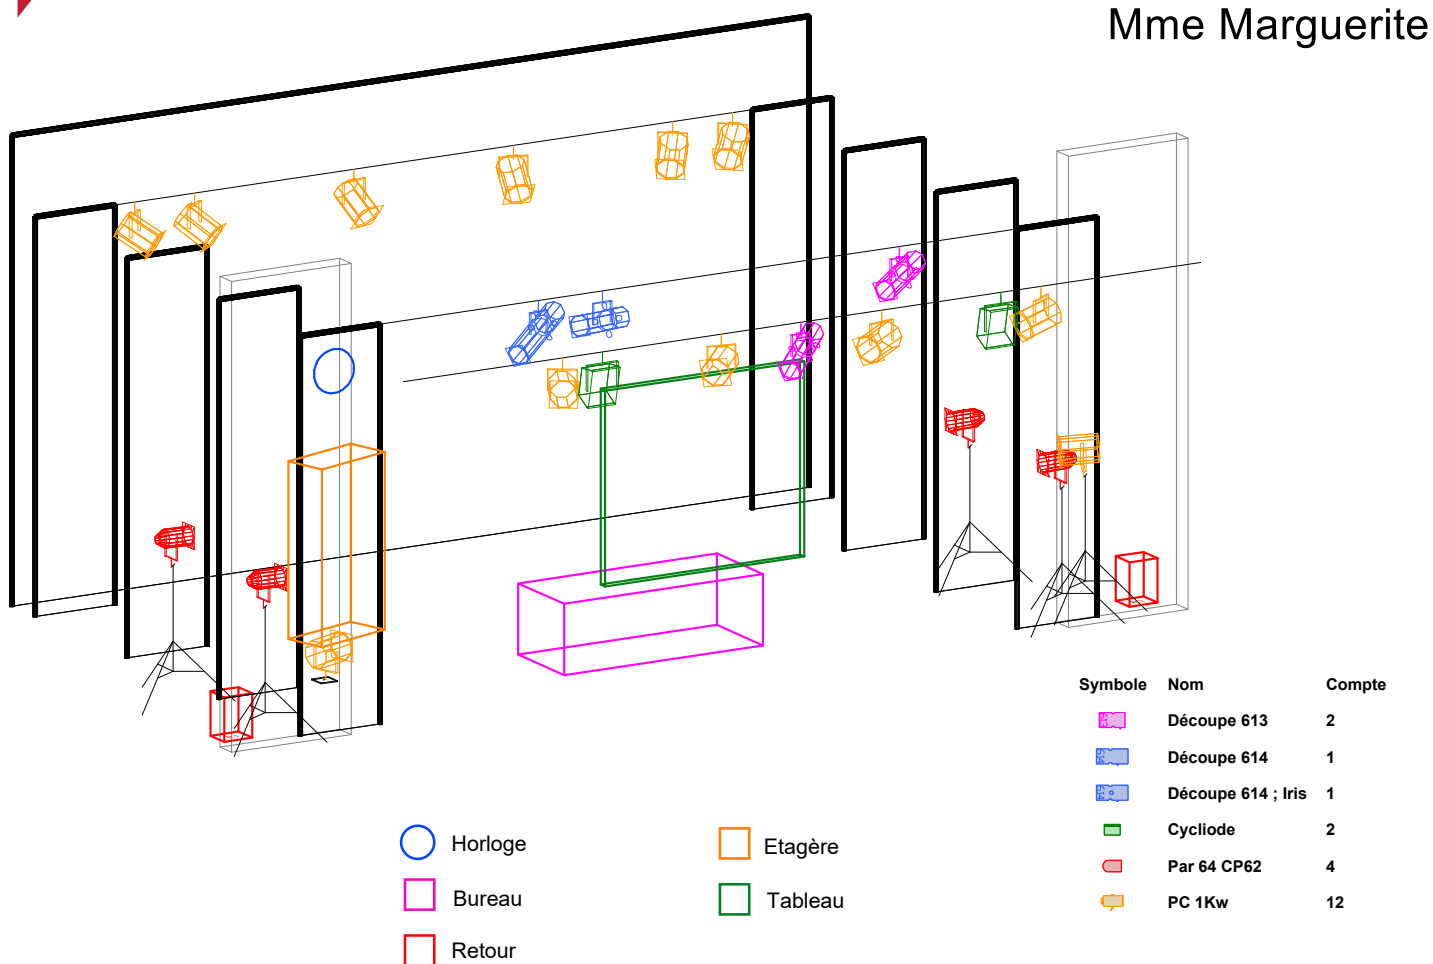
Mme Marguerite

| Symbole | Nom | Compte |
|---|---|---|
| | Découpe 613 | 2 |
| | Découpe 614 | 1 |
| | Découpe 614 ; Iris | 1 |
| | Cycliode | 2 |
| | Par 64 CP62 | 4 |
| | PC 1Kw | 12 |

Horloge
Bureau
Retour
Etagère
Tableau